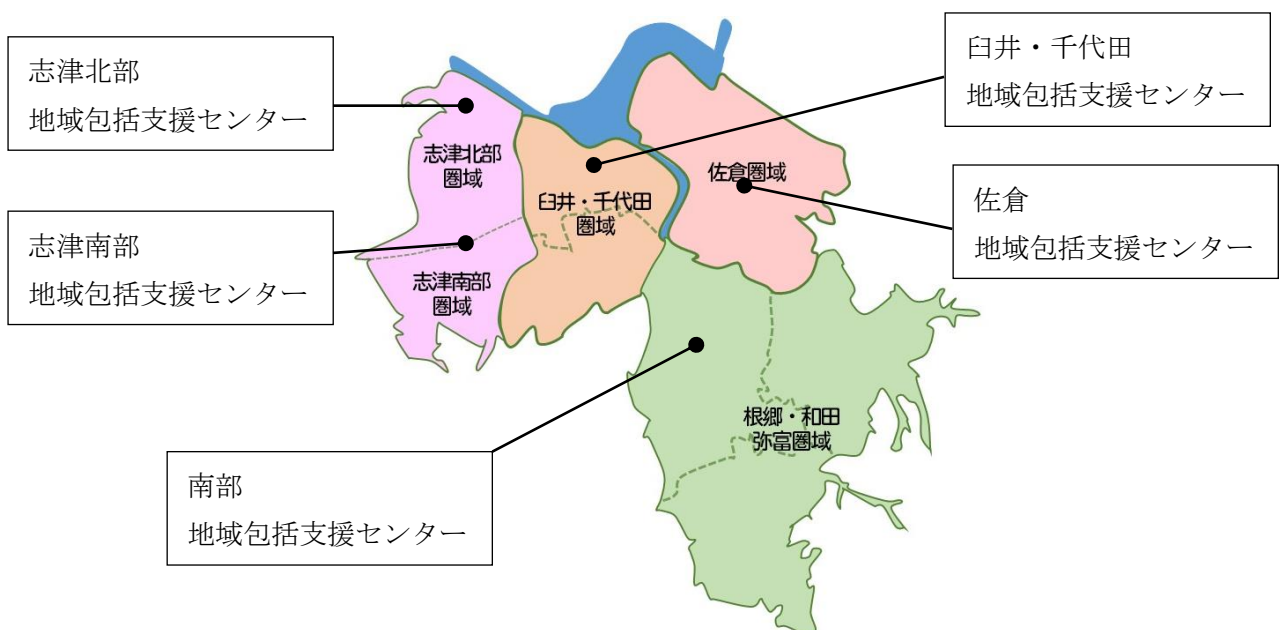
志津北部
地域包括支援センター

臼井・千代田
地域包括支援センター

志津北部
圏域

臼井・千代田
圏域

佐倉圏域

佐倉
地域包括支援センター

志津南部
地域包括支援センター

志津南部
圏域

根郷・和田
弥富圏域

南部
地域包括支援センター